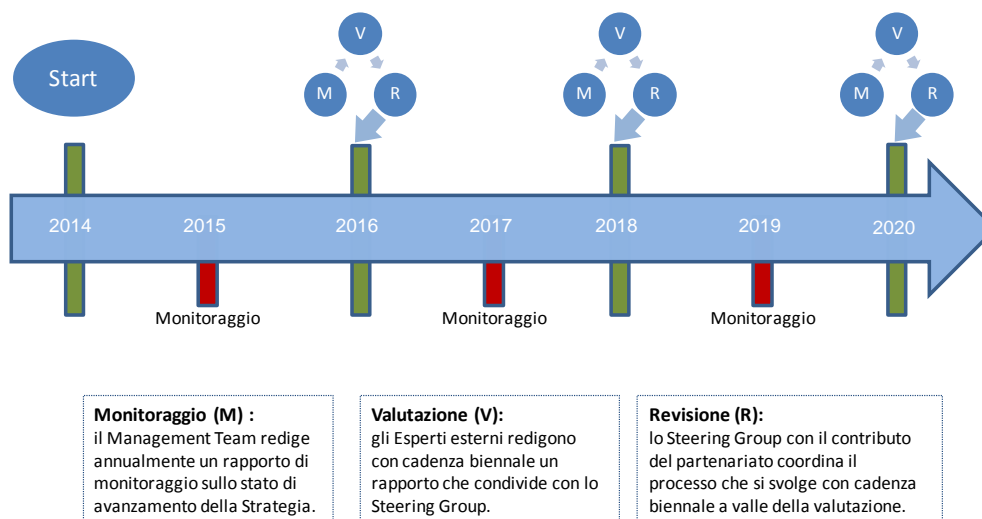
Start

V
M R

V
M R

V
M R

2014 2015 2016 2017 2018 2019 2020

Monitoraggio

Monitoraggio

Monitoraggio

**Monitoraggio (M) :**
il Management Team redige annualmente un rapporto di monitoraggio sullo stato di avanzamento della Strategia.

**Valutazione (V):**
gli Esperti esterni redigono con cadenza biennale un rapporto che condivide con lo Steering Group.

**Revisione (R):**
lo Steering Group con il contributo del partenariato coordina il processo che si svolge con cadenza biennale a valle della valutazione.